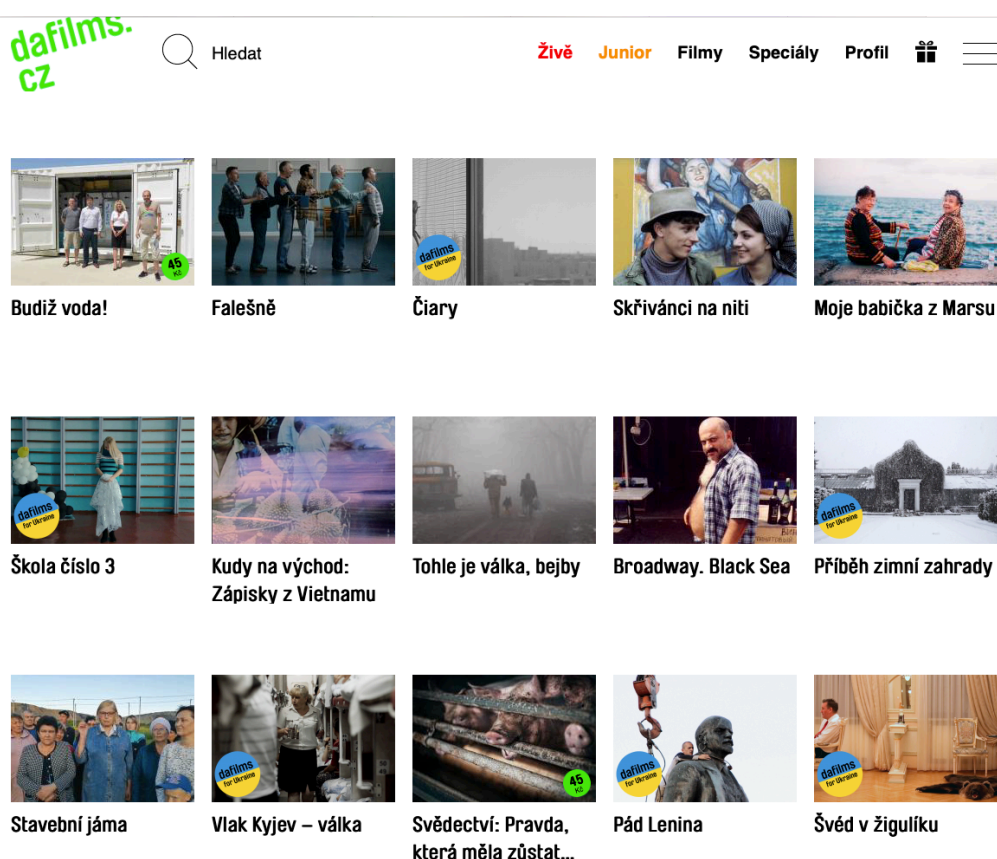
dafilms.cz

Hledat

Živě Junior Filmy Speciály Profil

45 Kč

Budiž voda!

Falešně

dafilms for Ukraine

Čiary

Skřivánci na niti

Moje babička z Marsu

dafilms for Ukraine

Škola číslo 3

Kudy na východ: Zápisky z Vietnamu

Tohle je válka, bejby

Broadway. Black Sea

dafilms for Ukraine

Příběh zimní zahrady

Stavební jáma

dafilms for Ukraine

Vlak Kyjev – válka

45 Kč

Svědectví: Pravda, která měla zůstat...

dafilms for Ukraine

Pád Lenina

dafilms for Ukraine

Švéd v žigulíku